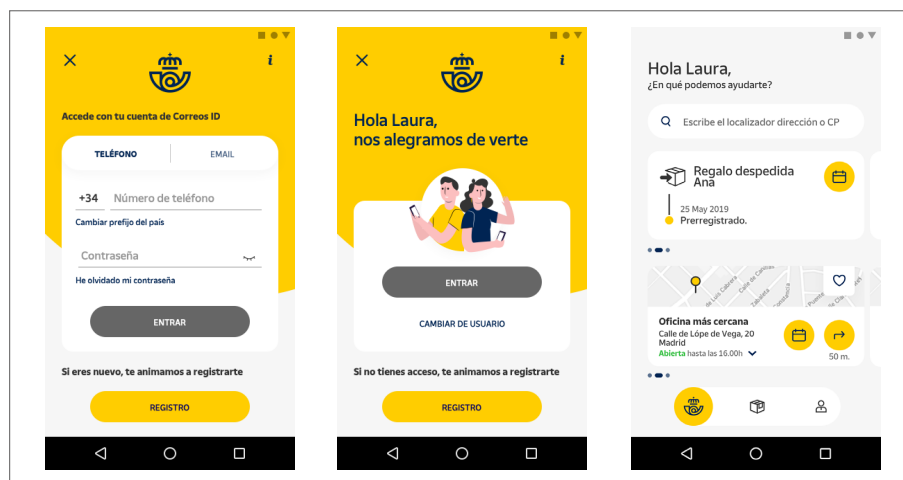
i

Accede con tu cuenta de Correos ID

TELÉFONO

EMAIL

+34 Número de teléfono

Cambiar prefijo del país

Contraseña

He olvidado mi contraseña

ENTRAR

Si eres nuevo, te animamos a registrarte

REGISTRO

i

Hola Laura, nos alegramos de verte

ENTRAR

CAMBIAR DE USUARIO

Si no tienes acceso, te animamos a registrarte

REGISTRO

Hola Laura,
¿En qué podemos ayudarte?

Escribe el localizador dirección o CP

Regalo despedida Ana

25 May 2019
Prerregistrado.

Oficina más cercana
Calle de Lópe de Vega, 20
Madrid
Abierta hasta las 16.00h

50 m.